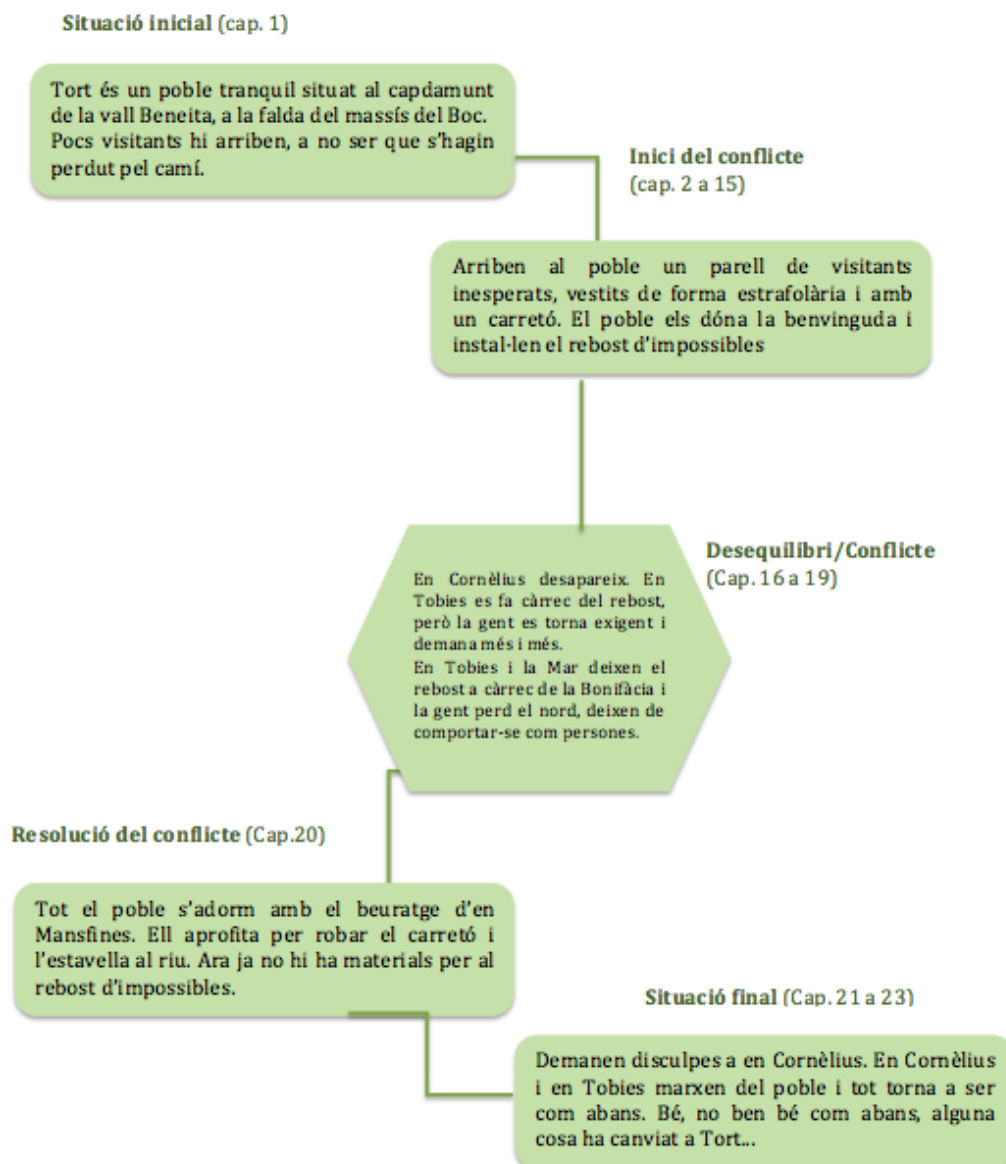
**Situació inicial** (cap. 1)

Tort és un poble tranquil situat al capdamunt de la vall Beneita, a la falda del massís del Boc. Pocs visitants hi arriben, a no ser que s'hagin perdut pel camí.

**Inici del conflicte** (cap. 2 a 15)

Arriben al poble un parell de visitants inesperats, vestits de forma estrafolària i amb un carretó. El poble els dóna la benvinguda i instal·len el rebost d'impossibles

**Desequilibri/Conflicte** (Cap. 16 a 19)

En Cornèlius desapareix. En Tobies es fa càrrec del rebost, però la gent es torna exigent i demana més i més.
En Tobies i la Mar deixen el rebost a càrrec de la Bonifàcia i la gent perd el nord, deixen de comportar-se com persones.

**Resolució del conflicte** (Cap.20)

Tot el poble s'adorm amb el beuratge d'en Mansfines. Ell aprofita per robar el carretó i l'estavella al riu. Ara ja no hi ha materials per al rebost d'impossibles.

**Situació final** (Cap. 21 a 23)

Demanen disculpes a en Cornèlius. En Cornèlius i en Tobies marxen del poble i tot torna a ser com abans. Bé, no ben bé com abans, alguna cosa ha canviat a Tort...